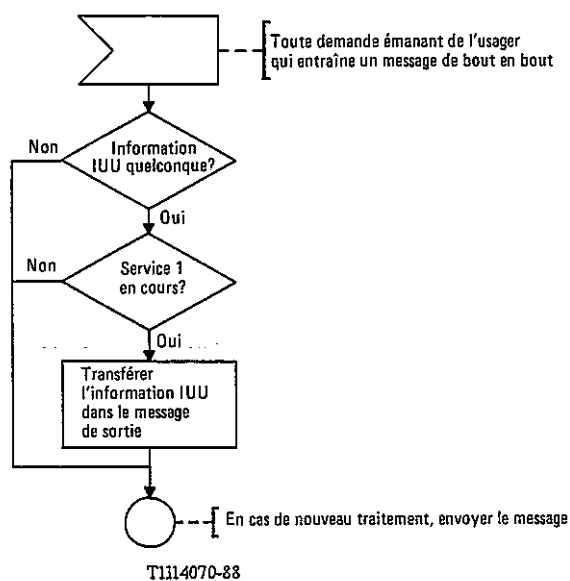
Toute demande émanant de l'usager qui entraîne un message de bout en bout

Information IUU quelconque?

Non

Oui

Service 1 en cours?

Non

Oui

Transférer l'information IUU dans le message de sortie

En cas de nouveau traitement, envoyer le message

T1114070-88